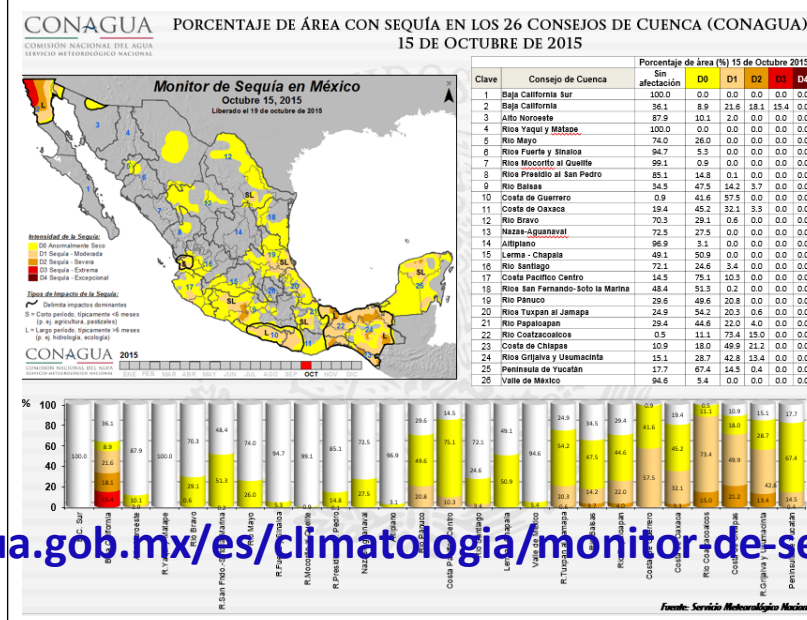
CONAGUA
COMISIÓN NACIONAL DEL AGUA
SERVICIO METEOROLÓGICO NACIONAL

PORCENTAJE DE ÁREA CON SEQUÍA EN LOS 26 CONSEJOS DE CUENCA (CONAGUA)
15 DE OCTUBRE DE 2015

Monitor de Sequía en México
Octubre 15, 2015
Liberado el 19 de octubre de 2015

Intensidad de la Sequía:
D0 Anormalmente Seco
D1 Sequía - Moderada
D2 Sequía - Severa
D3 Sequía - Extrema
D4 Sequía - Excepcional

Tipos de Impacto de la Sequía:
Delimita impactos dominantes
S = Corto periodo, típicamente <6 meses (p. ej. agricultura, pastizales)
L = Largo periodo, típicamente >6 meses (p. ej. hidrología, ecología)

CONAGUA 2015
ENE FEB MAR ABR MAY JUN JUL AGO SEP OCT NOV DIC

| Clave | Consejo de Cuenca | Sin afectación | D0 | D1 | D2 | D3 | D4 |
|---|---|---|---|---|---|---|---|
| 1 | Baja California Sur | 100.0 | 0.0 | 0.0 | 0.0 | 0.0 | 0.0 |
| 2 | Baja California | 36.1 | 8.9 | 21.6 | 18.1 | 15.4 | 0.0 |
| 3 | Alto Noroeste | 87.9 | 10.1 | 2.0 | 0.0 | 0.0 | 0.0 |
| 4 | Ríos Yaqui y Mátape | 100.0 | 0.0 | 0.0 | 0.0 | 0.0 | 0.0 |
| 5 | Río Mayo | 74.0 | 26.0 | 0.0 | 0.0 | 0.0 | 0.0 |
| 6 | Ríos Fuerte y Sinaloa | 94.7 | 5.3 | 0.0 | 0.0 | 0.0 | 0.0 |
| 7 | Ríos Mocorito al Quelite | 99.1 | 0.9 | 0.0 | 0.0 | 0.0 | 0.0 |
| 8 | Ríos Presidio al San Pedro | 85.1 | 14.8 | 0.1 | 0.0 | 0.0 | 0.0 |
| 9 | Río Balsas | 34.5 | 47.5 | 14.2 | 3.7 | 0.0 | 0.0 |
| 10 | Costa de Guerrero | 0.9 | 41.6 | 57.5 | 0.0 | 0.0 | 0.0 |
| 11 | Costa de Oaxaca | 19.4 | 45.2 | 32.1 | 3.3 | 0.0 | 0.0 |
| 12 | Río Bravo | 70.3 | 29.1 | 0.6 | 0.0 | 0.0 | 0.0 |
| 13 | Nazas-Aguanaval | 72.5 | 27.5 | 0.0 | 0.0 | 0.0 | 0.0 |
| 14 | Altiplano | 96.9 | 3.1 | 0.0 | 0.0 | 0.0 | 0.0 |
| 15 | Lerma - Chapala | 49.1 | 50.9 | 0.0 | 0.0 | 0.0 | 0.0 |
| 16 | Río Santiago | 72.1 | 24.6 | 3.4 | 0.0 | 0.0 | 0.0 |
| 17 | Costa Pacífico Centro | 14.5 | 75.1 | 10.3 | 0.0 | 0.0 | 0.0 |
| 18 | Ríos San Fernando-Soto la Marina | 48.4 | 51.3 | 0.2 | 0.0 | 0.0 | 0.0 |
| 19 | Río Pánuco | 29.6 | 49.6 | 20.8 | 0.0 | 0.0 | 0.0 |
| 20 | Ríos Tuxpan al Jamapa | 24.9 | 54.2 | 20.3 | 0.6 | 0.0 | 0.0 |
| 21 | Río Papaloapan | 29.4 | 44.6 | 22.0 | 4.0 | 0.0 | 0.0 |
| 22 | Río Coatzacoalcos | 0.5 | 11.1 | 73.4 | 15.0 | 0.0 | 0.0 |
| 23 | Costa de Chiapas | 10.9 | 18.0 | 49.9 | 21.2 | 0.0 | 0.0 |
| 24 | Ríos Grijalva y Usumacinta | 15.1 | 28.7 | 42.8 | 13.4 | 0.0 | 0.0 |
| 25 | Península de Yucatán | 17.7 | 67.4 | 14.5 | 0.4 | 0.0 | 0.0 |
| 26 | Valle de México | 94.6 | 5.4 | 0.0 | 0.0 | 0.0 | 0.0 |

% 100 80 60 40 20 0

B.C. Sur, B. California, A. Noroeste, R.Yaqui y Mátape, R.Bravo, R.San Fndo.-Soto la Marina, R. Mayo, R.Fuerte y Sinaloa, R.Mocorito al Quelite, R.Presidio al San Pedro, Nazas-Aguanaval, Altiplano, R.Pánuco, Costa Pacífico Centro, R.Santiago, Lerma-Chapala, Valle de México, R.Tuxpan al Jamapa, R.Balsas, R.Papaloapan, Costa de Guerrero, Costa de Oaxaca, Río Coatzacoalcos, Costa de Chiapas, R.Grijalva y Usumacinta, Península de Yucatán

ua.gob.mx/es/climatologia/monitor-de-se

Fuente: Servicio Meteorológico Nacional